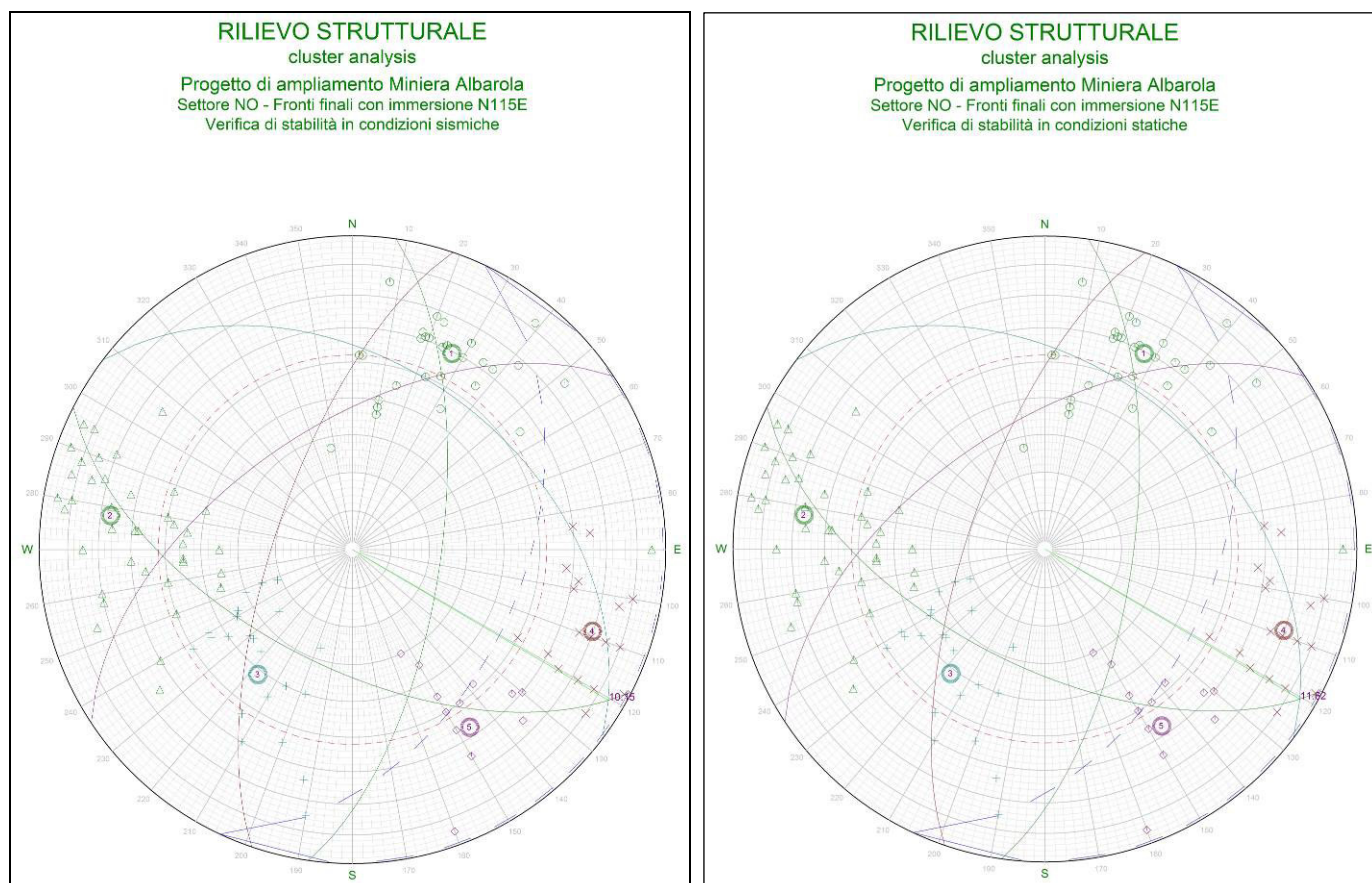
RILIEVO STRUTTURALE
cluster analysis
Progetto di ampliamento Miniera Albarola
Settore NO - Fronti finali con immersione N115E
Verifica di stabilità in condizioni sismiche

N
10
20
30
40
50
60
70
80
E
100
110
120
130
140
150
160
170
S
190
200
210
220
230
240
250
260
W
280
290
300
310
320
330
340
350

1
2
3
4
5
10.15

RILIEVO STRUTTURALE
cluster analysis
Progetto di ampliamento Miniera Albarola
Settore NO - Fronti finali con immersione N115E
Verifica di stabilità in condizioni statiche

N
10
20
30
40
50
60
70
80
E
100
110
120
130
140
150
160
170
S
190
200
210
220
230
240
250
260
W
280
290
300
310
320
330
340
350

1
2
3
4
5
11.62